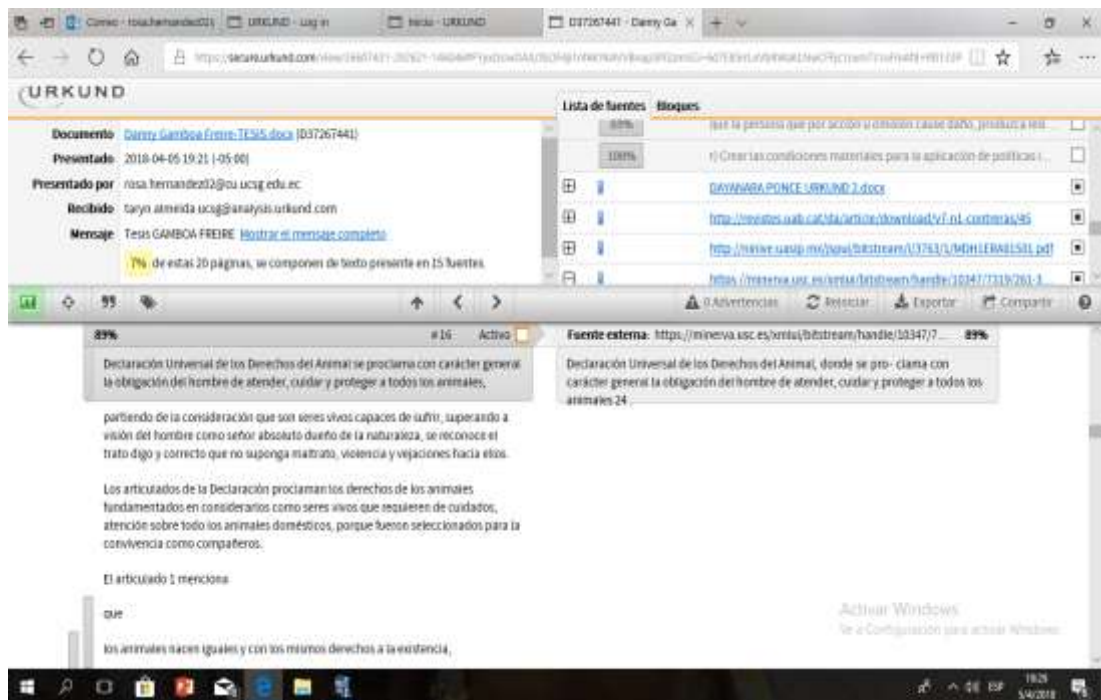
Correo - rosahernandez02 | URKUND - Log in | Inicio - URKUND | D37267441 - Danny Ga

https://secure.urkund.com/view/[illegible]

URKUND

Documento Danny Gamboa Freire-TESIS.docx (D37267441)
Presentado 2018-04-05 19:21 (-05:00)
Presentado por rosa.hernandez02@cu.ucsg.edu.ec
Recibido taryn.almeida.ucsg@analysis.urkund.com
Mensaje Tesis GAMBOA FREIRE Mostrar el mensaje completo

7% de estas 20 páginas, se componen de texto presente en 15 fuentes.

Lista de fuentes Bloques

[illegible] que la persona que por acción u omisión cause daño, produzca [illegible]

100% f) Crear las condiciones materiales para la aplicación de políticas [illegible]

DAYANARA PONCE URKUND 2.docx

http://revistes.uab.cat/da/article/download/v7-n1-contreras/45

http://ninive.uaslp.mx/jspui/bitstream/i/3763/1/MDH1ERA01501.pdf

https://minerva.usc.es/xmlui/bitstream/handle/10347/7319/261-3...

0 Advertencias Reiniciar Exportar Compartir

89% #16 Activo

Declaración Universal de los Derechos del Animal se proclama con carácter general la obligación del hombre de atender, cuidar y proteger a todos los animales,

partiendo de la consideración que son seres vivos capaces de sufrir, superando a visión del hombre como señor absoluto dueño de la naturaleza, se reconoce el trato digo y correcto que no suponga maltrato, violencia y vejaciones hacia ellos.

Los articulados de la Declaración proclaman los derechos de los animales fundamentados en considerarlos como seres vivos que requieren de cuidados, atención sobre todo los animales domésticos, porque fueron seleccionados para la convivencia como compañeros.

El articulado 1 menciona

que

los animales nacen iguales y con los mismos derechos a la existencia,

Fuente externa: https://minerva.usc.es/xmlui/bitstream/handle/10347/7... 89%

Declaración Universal de los Derechos del Animal, donde se pro- clama con carácter general la obligación del hombre de atender, cuidar y proteger a todos los animales 24

Activar Windows
Ve a Configuración para activar Windows.

ESP 19:29 5/4/2018